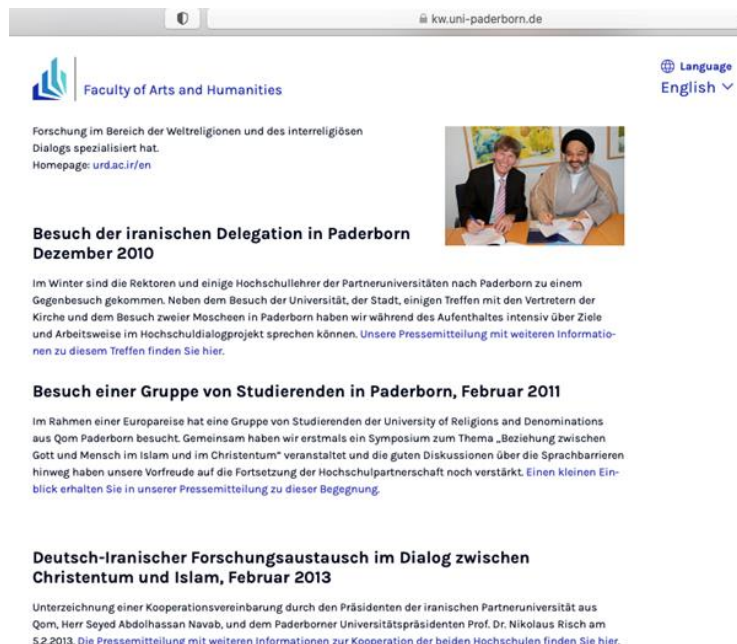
kw.uni-paderborn.de

Faculty of Arts and Humanities

Language
English

Forschung im Bereich der Weltreligionen und des interreligiösen Dialogs spezialisiert hat.
Homepage: urd.ac.ir/en

Besuch der iranischen Delegation in Paderborn Dezember 2010

Im Winter sind die Rektoren und einige Hochschullehrer der Partneruniversitäten nach Paderborn zu einem Gegenbesuch gekommen. Neben dem Besuch der Universität, der Stadt, einigen Treffen mit den Vertretern der Kirche und dem Besuch zweier Moscheen in Paderborn haben wir während des Aufenthaltes intensiv über Ziele und Arbeitsweise im Hochschuldialogprojekt sprechen können. Unsere Pressemitteilung mit weiteren Informationen zu diesem Treffen finden Sie hier.

Besuch einer Gruppe von Studierenden in Paderborn, Februar 2011

Im Rahmen einer Europareise hat eine Gruppe von Studierenden der University of Religions and Denominations aus Qom Paderborn besucht. Gemeinsam haben wir erstmals ein Symposium zum Thema „Beziehung zwischen Gott und Mensch im Islam und im Christentum" veranstaltet und die guten Diskussionen über die Sprachbarrieren hinweg haben unsere Vorfreude auf die Fortsetzung der Hochschulpartnerschaft noch verstärkt. Einen kleinen Einblick erhalten Sie in unserer Pressemitteilung zu dieser Begegnung.

Deutsch-Iranischer Forschungsaustausch im Dialog zwischen Christentum und Islam, Februar 2013

Unterzeichnung einer Kooperationsvereinbarung durch den Präsidenten der iranischen Partneruniversität aus Qom, Herr Seyed Abdolhassan Navab, und dem Paderborner Universitätspräsidenten Prof. Dr. Nikolaus Risch am 5.2.2013. Die Pressemitteilung mit weiteren Informationen zur Kooperation der beiden Hochschulen finden Sie hier.